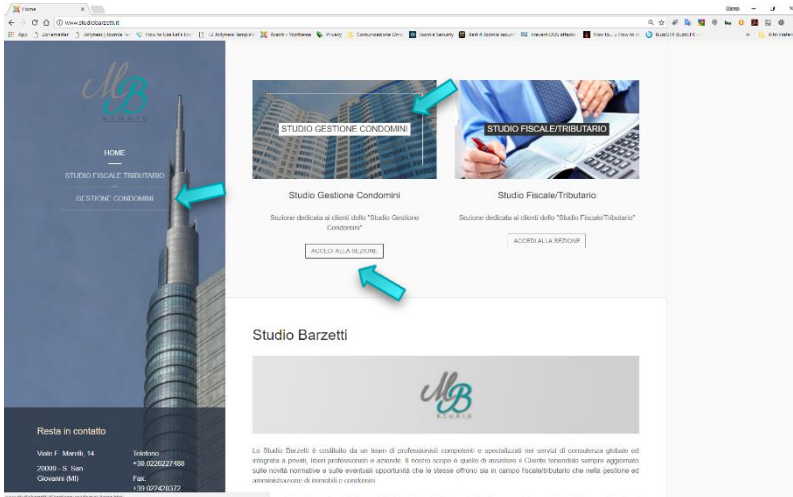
Home
www.studiobarzetti.it

MB STUDIO

HOME
STUDIO FISCALE TRIBUTARIO
GESTIONE CONDOMINI

STUDIO GESTIONE CONDOMINI
STUDIO FISCALE/TRIBUTARIO

Studio Gestione Condomini
Sezione dedicata ai clienti dello "Studio Gestione Condomini"
ACCEDI ALLA SEZIONE

Studio Fiscale/Tributario
Sezione dedicata ai clienti dello "Studio Fiscale/Tributario"
ACCEDI ALLA SEZIONE

Studio Barzetti

MB STUDIO

Lo Studio Barzetti è costituito da un team di professionisti competenti e specializzati nei servizi di consulenza globale ed integrata a privati, liberi professionisti e aziende. Il nostro scopo è quello di assistere il Cliente tenendolo sempre aggiornato sulle novità normative e sulle eventuali opportunità che le stesse offrono sia in campo fiscale/tributario che nella gestione ed amministrazione di immobili e condomini.

Resta in contatto
Viale F. Marelli, 14
20099 - S. San Giovanni (MI)
Telefono: +39.0226227488
Fax: +39.022420372